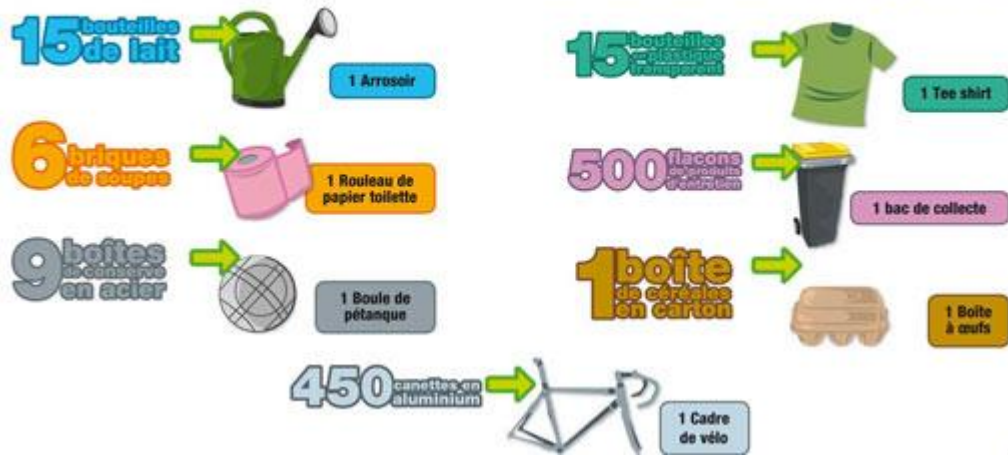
15 bouteilles de lait

1 Arrosoir

15 bouteilles plastique transparent

1 Tee shirt

6 briques de soupes

1 Rouleau de papier toilette

500 flacons de produits d'entretien

1 bac de collecte

9 boîtes de conserve en acier

1 Boule de pétanque

1 boîte de céréales en carton

1 Boite à œufs

450 canettes en aluminium

1 Cadre de vélo